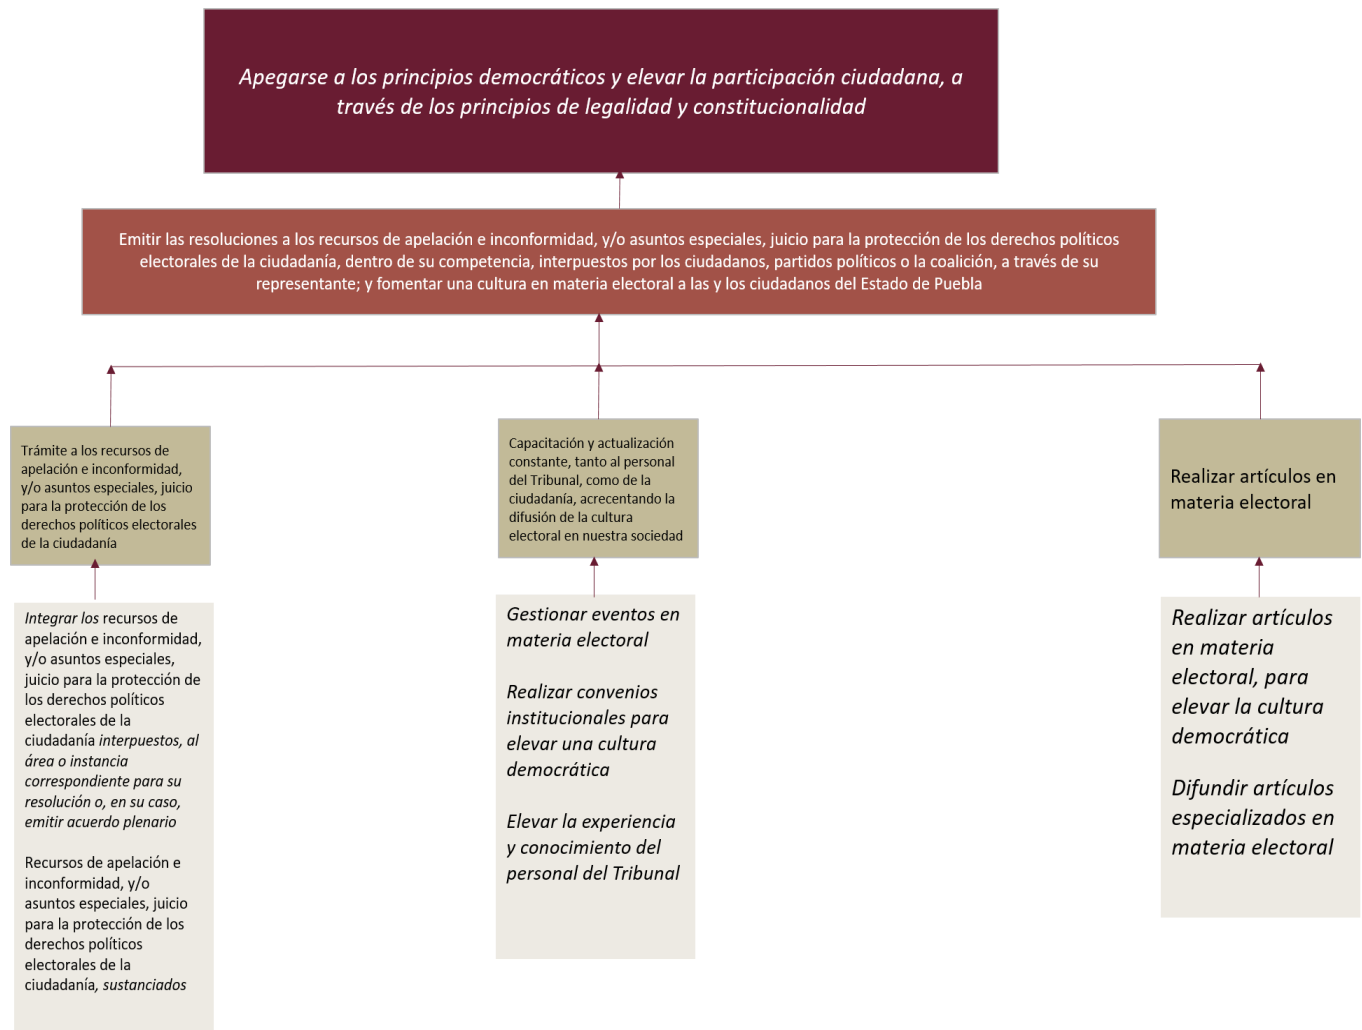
Apegarse a los principios democráticos y elevar la participación ciudadana, a través de los principios de legalidad y constitucionalidad

Emitir las resoluciones a los recursos de apelación e inconformidad, y/o asuntos especiales, juicio para la protección de los derechos políticos electorales de la ciudadanía, dentro de su competencia, interpuestos por los ciudadanos, partidos políticos o la coalición, a través de su representante; y fomentar una cultura en materia electoral a las y los ciudadanos del Estado de Puebla

Trámite a los recursos de apelación e inconformidad, y/o asuntos especiales, juicio para la protección de los derechos políticos electorales de la ciudadanía

Integrar los recursos de apelación e inconformidad, y/o asuntos especiales, juicio para la protección de los derechos políticos electorales de la ciudadanía interpuestos, al área o instancia correspondiente para su resolución o, en su caso, emitir acuerdo plenario

Recursos de apelación e inconformidad, y/o asuntos especiales, juicio para la protección de los derechos políticos electorales de la ciudadanía, sustanciados

Capacitación y actualización constante, tanto al personal del Tribunal, como de la ciudadanía, acrecentando la difusión de la cultura electoral en nuestra sociedad

Gestionar eventos en materia electoral

Realizar convenios institucionales para elevar una cultura democrática

Elevar la experiencia y conocimiento del personal del Tribunal

Realizar artículos en materia electoral

Realizar artículos en materia electoral, para elevar la cultura democrática

Difundir artículos especializados en materia electoral